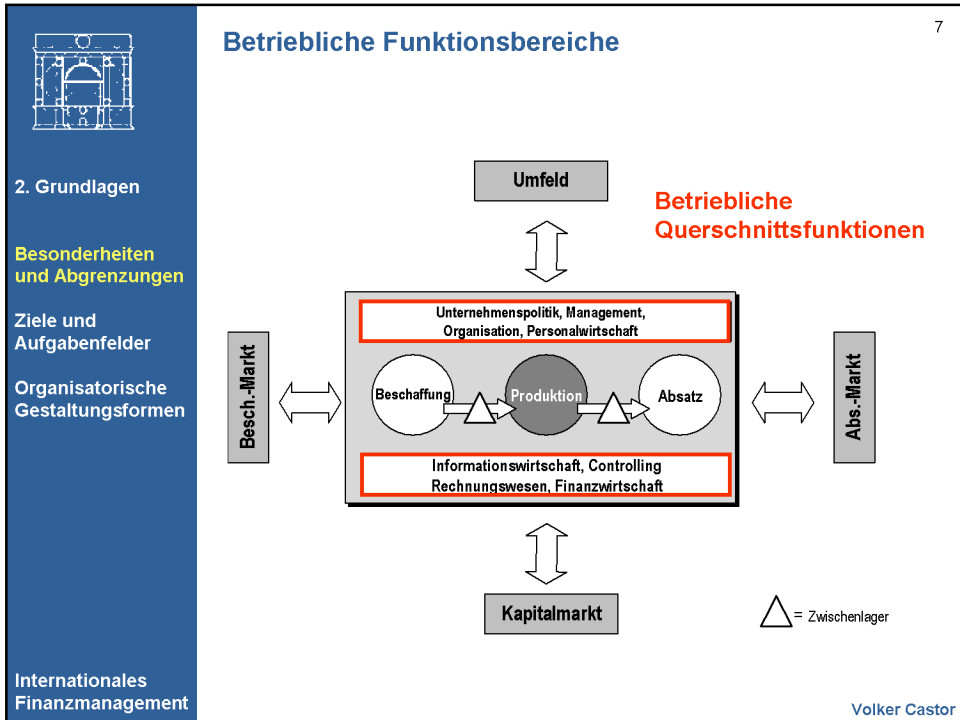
2. Grundlagen

Besonderheiten und Abgrenzungen

Ziele und Aufgabenfelder

Organisatorische Gestaltungsformen

Internationales Finanzmanagement

Betriebliche Funktionsbereiche

7

Umfeld

Betriebliche Querschnittsfunktionen

Unternehmenspolitik, Management, Organisation, Personalwirtschaft

Besch.-Markt

Beschaffung

Produktion

Absatz

Abs.-Markt

Informationswirtschaft, Controlling Rechnungswesen, Finanzwirtschaft

Kapitalmarkt

= Zwischenlager

Volker Castor